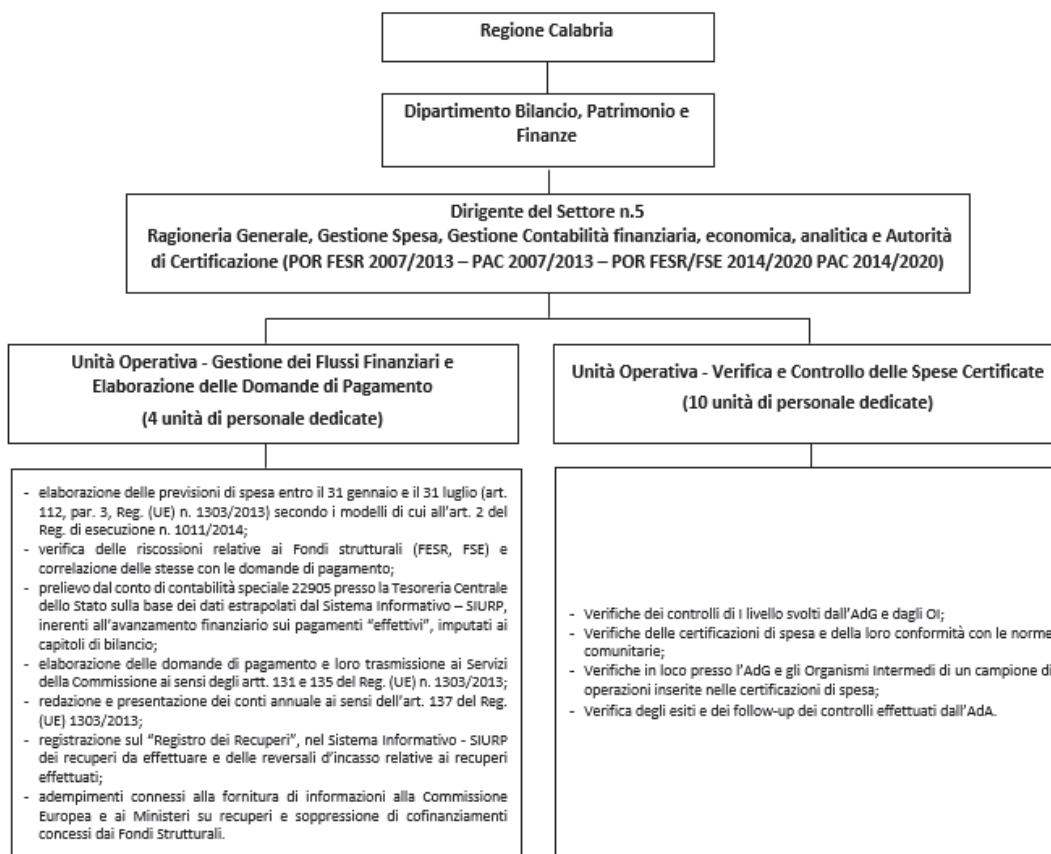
Regione Calabria

Dipartimento Bilancio, Patrimonio e Finanze

Dirigente del Settore n.5
Ragioneria Generale, Gestione Spesa, Gestione Contabilità finanziaria, economica, analitica e Autorità di Certificazione (POR FESR 2007/2013 – PAC 2007/2013 – POR FESR/FSE 2014/2020 PAC 2014/2020)

Unità Operativa - Gestione dei Flussi Finanziari e Elaborazione delle Domande di Pagamento
(4 unità di personale dedicate)

- elaborazione delle previsioni di spesa entro il 31 gennaio e il 31 luglio (art. 112, par. 3, Reg. (UE) n. 1303/2013) secondo i modelli di cui all'art. 2 del Reg. di esecuzione n. 1011/2014;
- verifica delle riscossioni relative ai Fondi strutturali (FESR, FSE) e correlazione delle stesse con le domande di pagamento;
- prelievo dal conto di contabilità speciale 22905 presso la Tesoreria Centrale dello Stato sulla base dei dati estrapolati dal Sistema Informativo – SIURP, inerenti all'avanzamento finanziario sui pagamenti "effettivi", imputati ai capitoli di bilancio;
- elaborazione delle domande di pagamento e loro trasmissione ai Servizi della Commissione ai sensi degli artt. 131 e 135 del Reg. (UE) n. 1303/2013;
- redazione e presentazione dei conti annuale ai sensi dell'art. 137 del Reg. (UE) 1303/2013;
- registrazione sul "Registro dei Recuperi", nel Sistema Informativo - SIURP dei recuperi da effettuare e delle reversali d'incasso relative ai recuperi effettuati;
- adempimenti connessi alla fornitura di informazioni alla Commissione Europea e ai Ministeri su recuperi e soppressione di cofinanziamenti concessi dai Fondi Strutturali.

Unità Operativa - Verifica e Controllo delle Spese Certificate
(10 unità di personale dedicate)

- Verifiche dei controlli di I livello svolti dall'AdG e dagli OI;
- Verifiche delle certificazioni di spesa e della loro conformità con le norme comunitarie;
- Verifiche in loco presso l'AdG e gli Organismi Intermedi di un campione di operazioni inserite nelle certificazioni di spesa;
- Verifica degli esiti e dei follow-up dei controlli effettuati dall'AdA.